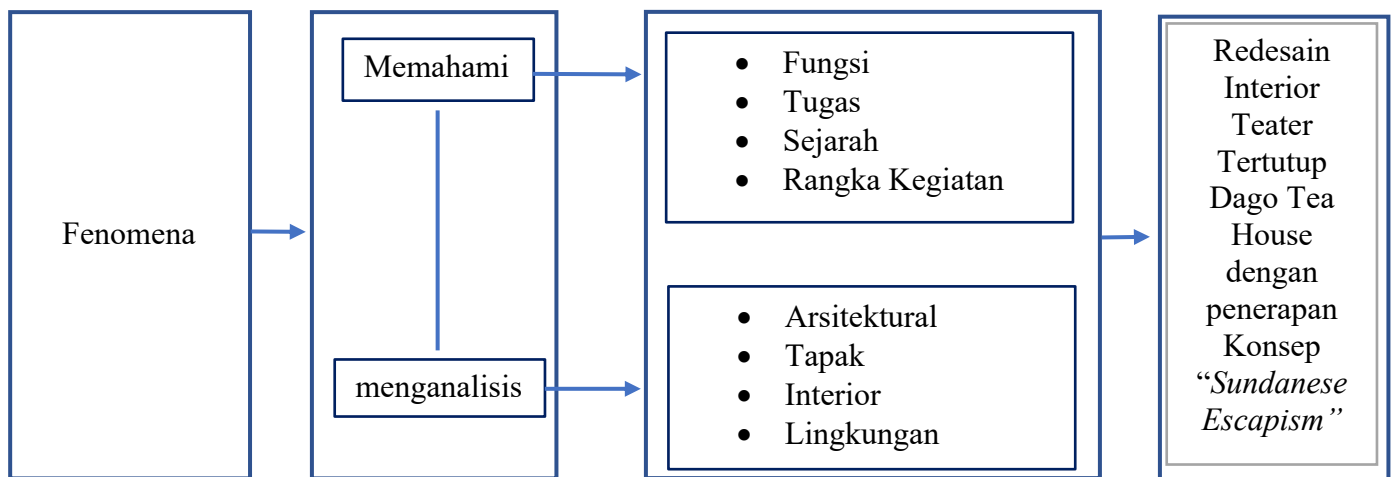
Fenomena

Memahami

menganalisis

- Fungsi
- Tugas
- Sejarah
- Rangka Kegiatan

- Arsitektural
- Tapak
- Interior
- Lingkungan

Redesain Interior Teater Tertutup Dago Tea House dengan penerapan Konsep “*Sundanese Escapism”*